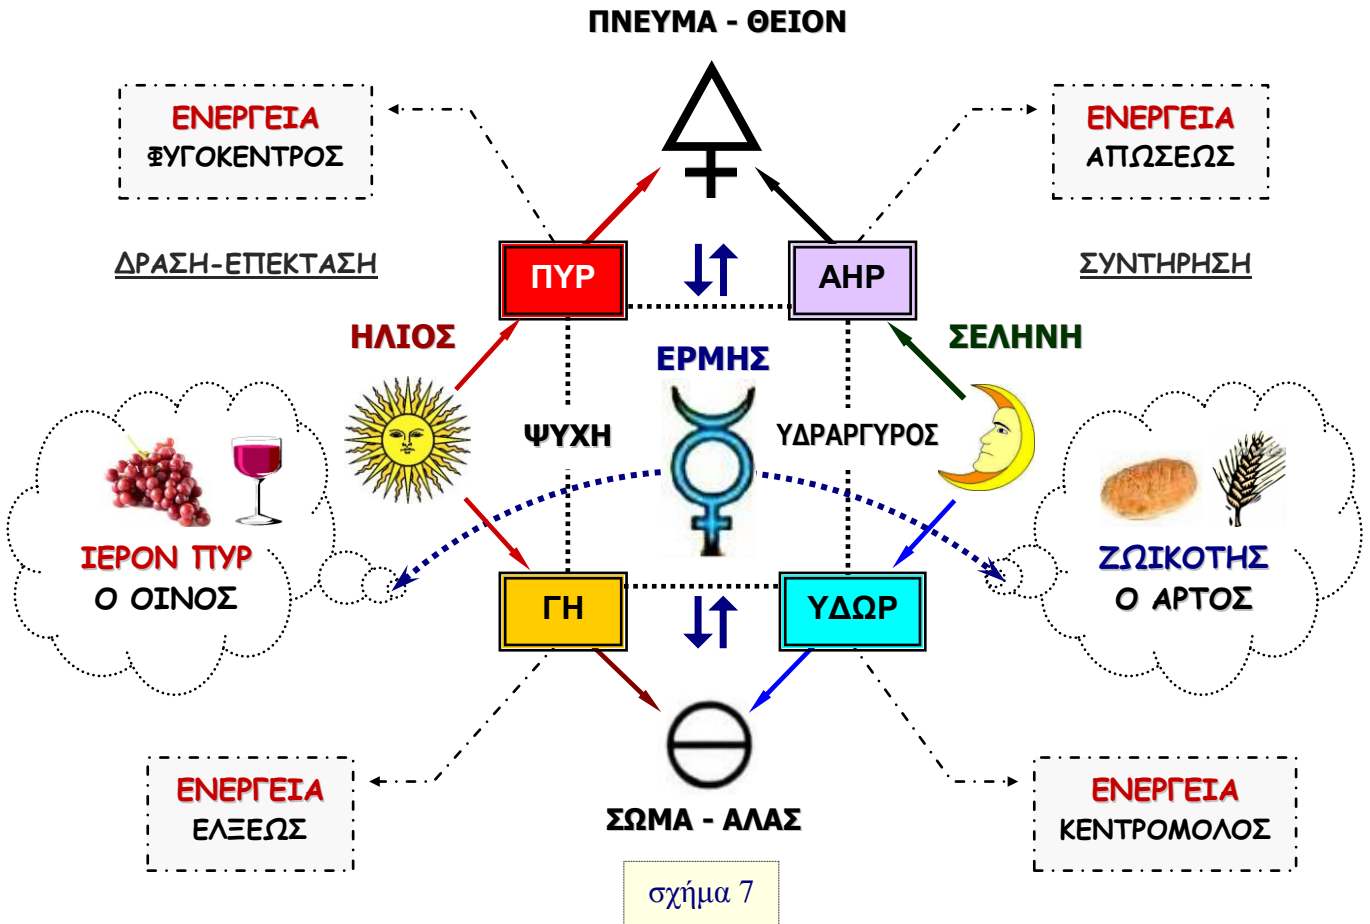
ΠΝΕΥΜΑ - ΘΕΙΟΝ

ΕΝΕΡΓΕΙΑ
ΦΥΓΟΚΕΝΤΡΟΣ

ΕΝΕΡΓΕΙΑ
ΑΠΩΣΕΩΣ

ΔΡΑΣΗ-ΕΠΕΚΤΑΣΗ

ΠΥΡ

ΑΗΡ

ΣΥΝΤΗΡΗΣΗ

ΗΛΙΟΣ

ΕΡΜΗΣ

ΣΕΛΗΝΗ

ΨΥΧΗ

ΥΔΡΑΡΓΥΡΟΣ

ΙΕΡΟΝ ΠΥΡ
Ο ΟΙΝΟΣ

ΖΩΙΚΟΤΗΣ
Ο ΑΡΤΟΣ

ΓΗ

ΥΔΩΡ

ΕΝΕΡΓΕΙΑ
ΕΛΞΕΩΣ

ΣΩΜΑ - ΑΛΑΣ

ΕΝΕΡΓΕΙΑ
ΚΕΝΤΡΟΜΟΛΟΣ

σχήμα 7